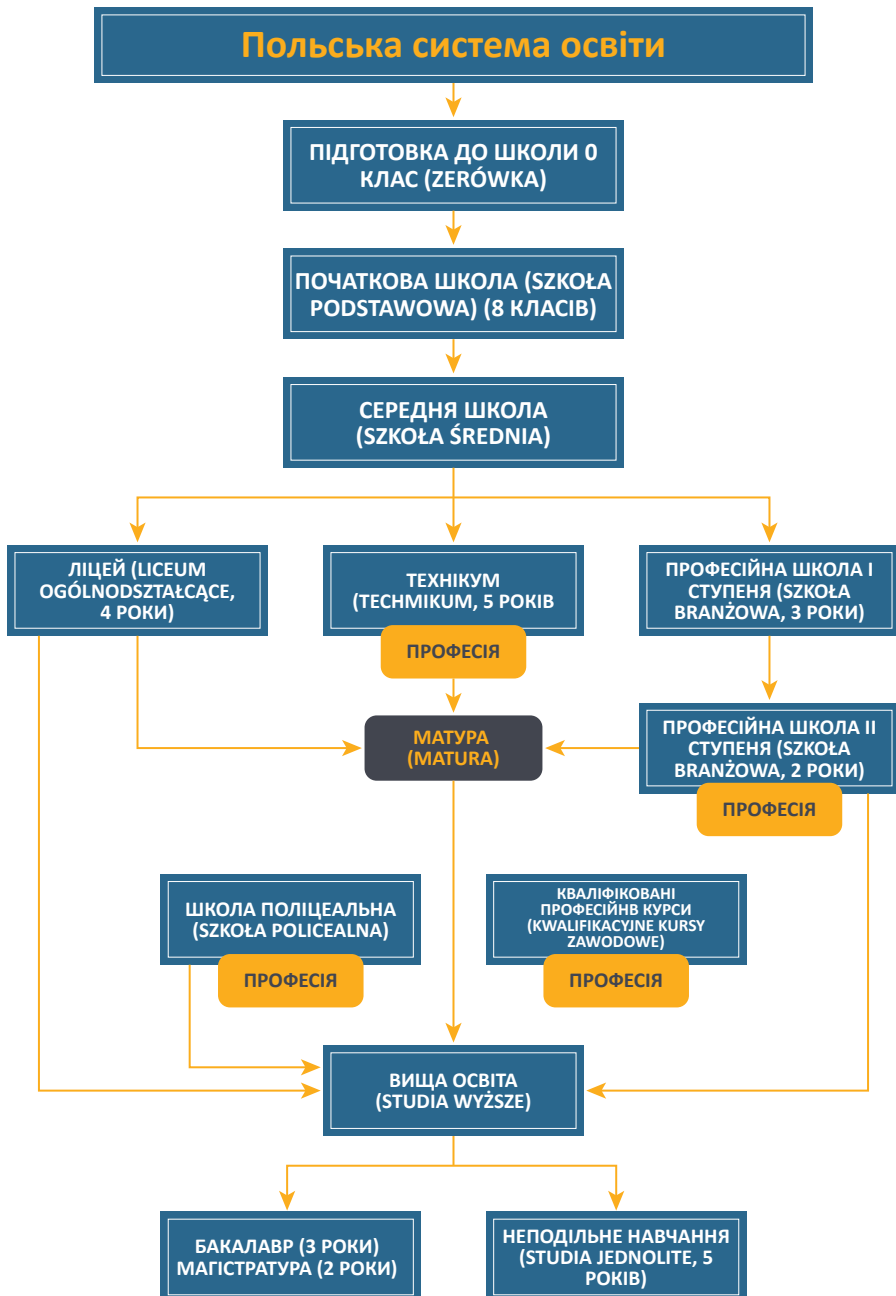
Польська система освіти

ПІДГОТОВКА ДО ШКОЛИ 0 КЛАС (ZERÓWKA)

ПОЧАТКОВА ШКОЛА (SZKOŁA PODSTAWOWA) (8 КЛАСІВ)

СЕРЕДНЯ ШКОЛА (SZKOŁA ŚREDNIA)

ЛІЦЕЙ (LICEUM OGÓLNODSZTAŁCĄCE, 4 РОКИ)

ТЕХНІКУМ (TECHMIKUM, 5 РОКІВ

ПРОФЕСІЯ

ПРОФЕСІЙНА ШКОЛА І СТУПЕНЯ (SZKOŁA BRANŻOWA, 3 РОКИ)

МАТУРА (MATURA)

ПРОФЕСІЙНА ШКОЛА ІІ СТУПЕНЯ (SZKOŁA BRANŻOWA, 2 РОКИ)

ПРОФЕСІЯ

ШКОЛА ПОЛІЦЕАЛЬНА (SZKOŁA POLICEALNA)

ПРОФЕСІЯ

КВАЛІФІКОВАНІ ПРОФЕСІЙНВ КУРСИ (KWALIFIKACYJNE KURSY ZAWODOWE)

ПРОФЕСІЯ

ВИЩА ОСВІТА (STUDIA WYŻSZE)

БАКАЛАВР (3 РОКИ) МАГІСТРАТУРА (2 РОКИ)

НЕПОДІЛЬНЕ НАВЧАННЯ (STUDIA JEDNOLITE, 5 РОКІВ)